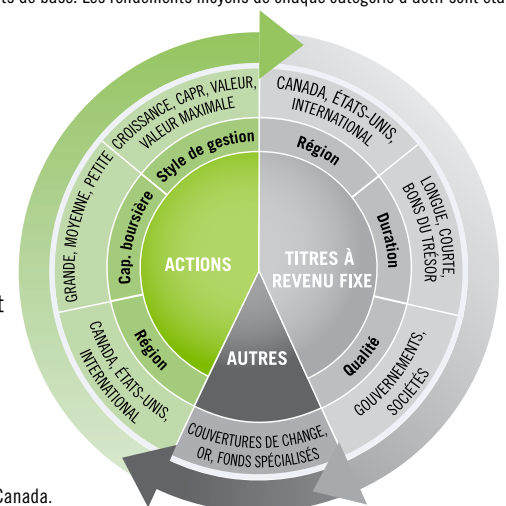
ts de base. Les rendements moyens de chaque catégorie d'actif sont cal

CROISSANCE, CAPR, VALEUR, VALEUR MAXIMALE

Style de gestion

GRANDE, MOYENNE, PETITE

Cap. boursière

ACTIONS

Région

CANADA, ÉTATS-UNIS, INTERNATIONAL

CANADA, ÉTATS-UNIS, INTERNATIONAL

Région

LONGUE, COURTE, BONS DU TRÉSOR

Duration

TITRES À REVENU FIXE

Qualité

GOUVERNEMENTS, SOCIÉTÉS

AUTRES

COUVERTURES DE CHANGE, OR, FONDS SPÉCIALISÉS

t

Canada.